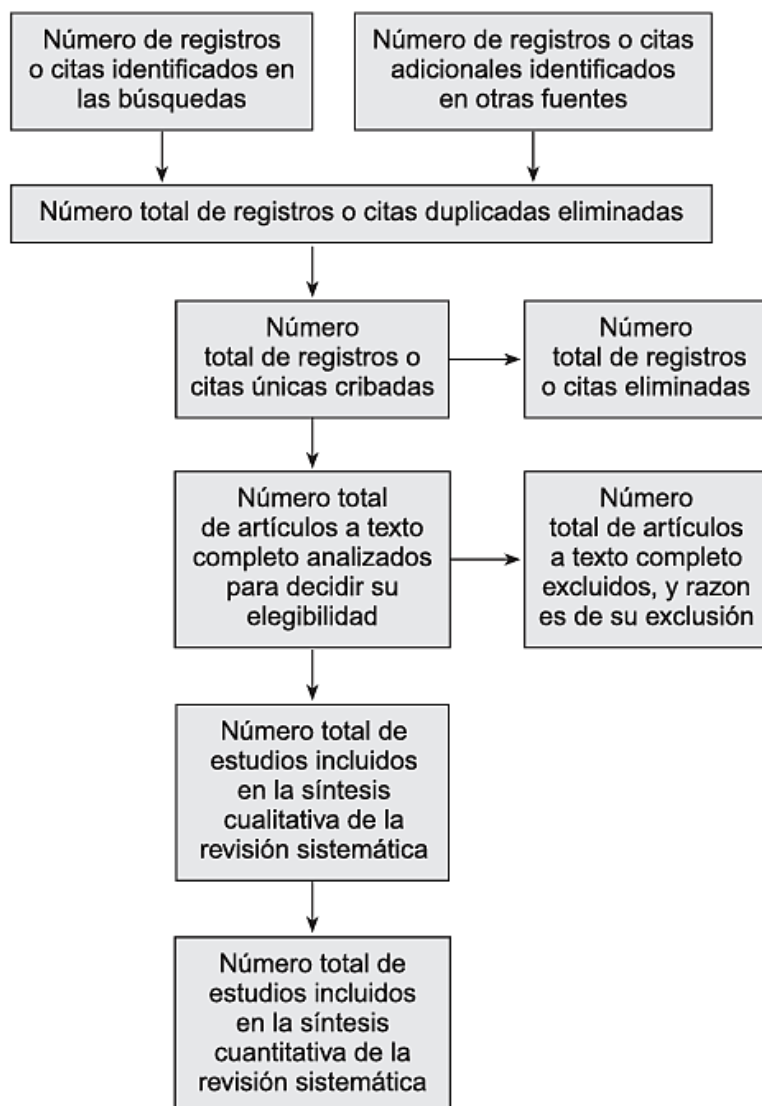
Número de registros o citas identificados en las búsquedas

Número de registros o citas adicionales identificados en otras fuentes

Número total de registros o citas duplicadas eliminadas

Número total de registros o citas únicas cribadas

Número total de registros o citas eliminadas

Número total de artículos a texto completo analizados para decidir su elegibilidad

Número total de artículos a texto completo excluidos, y razon es de su exclusión

Número total de estudios incluidos en la síntesis cualitativa de la revisión sistemática

Número total de estudios incluidos en la síntesis cuantitativa de la revisión sistemática